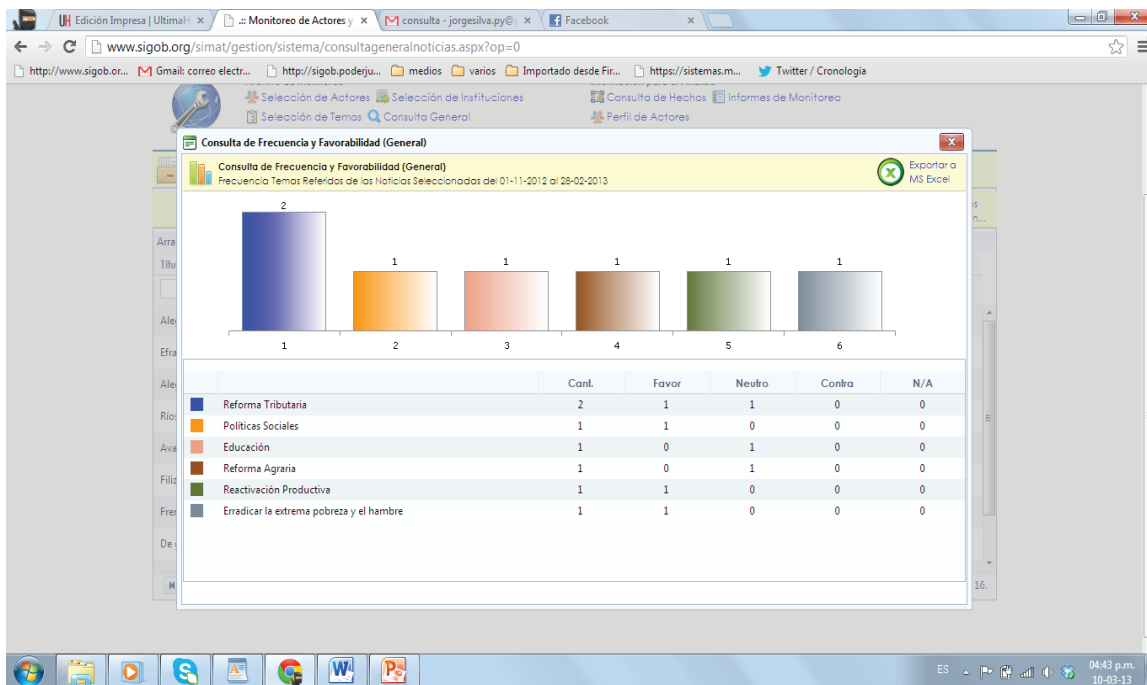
UH Edición Impresa | UltimaH ×
.:: Monitoreo de Actores y ×
M consulta - jorgesilva.py@ ×
Facebook ×

www.sigob.org/simat/gestion/sistema/consultageneralnoticias.aspx?op=0

http://www.sigob.or... Gmail: correo electr... http://sigob.poderju... medios varios Importado desde Fir... https://sistemas.m... Twitter / Cronología

Selección de Actores Selección de Instituciones Consulta de Hechos Informes de Monitoreo
Selección de Temas Consulta General Perfil de Actores

Consulta de Frecuencia y Favorabilidad (General)

Consulta de Frecuencia y Favorabilidad (General)
Frecuencia Temas Referidos de las Noticias Seleccionadas del 01-11-2012 al 28-02-2013

Exportar a MS Excel

| 2 | 1 | 1 | 1 | 1 | 1 |
|---|---|---|---|---|---|
| 1 | 2 | 3 | 4 | 5 | 6 |

| | | Cant. | Favor | Neutro | Contra | N/A |
|---|---|---|---|---|---|---|
| | Reforma Tributaria | 2 | 1 | 1 | 0 | 0 |
| | Politicas Sociales | 1 | 1 | 0 | 0 | 0 |
| | Educación | 1 | 0 | 1 | 0 | 0 |
| | Reforma Agraria | 1 | 0 | 1 | 0 | 0 |
| | Reactivación Productiva | 1 | 1 | 0 | 0 | 0 |
| | Erradicar la extrema pobreza y el hambre | 1 | 1 | 0 | 0 | 0 |

Arra
Títu
Ale
Efra
Ale
Río
Ava
Filiz
Fre
De
16.

ES 04:43 p.m. 10-03-13